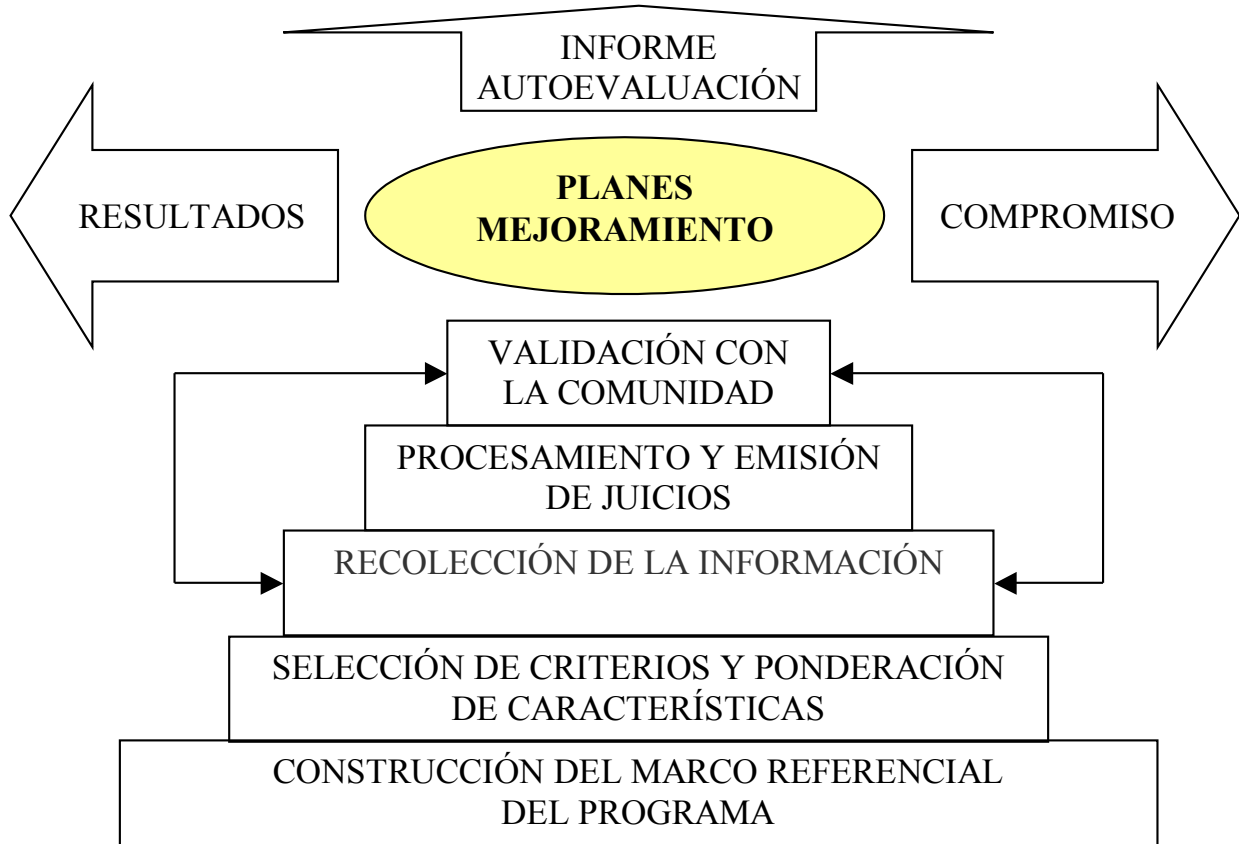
INFORME AUTOEVALUACIÓN

RESULTADOS

PLANES MEJORAMIENTO

COMPROMISO

VALIDACIÓN CON LA COMUNIDAD

PROCESAMIENTO Y EMISIÓN DE JUICIOS

RECOLECCIÓN DE LA INFORMACIÓN

SELECCIÓN DE CRITERIOS Y PONDERACIÓN DE CARACTERÍSTICAS

CONSTRUCCIÓN DEL MARCO REFERENCIAL DEL PROGRAMA